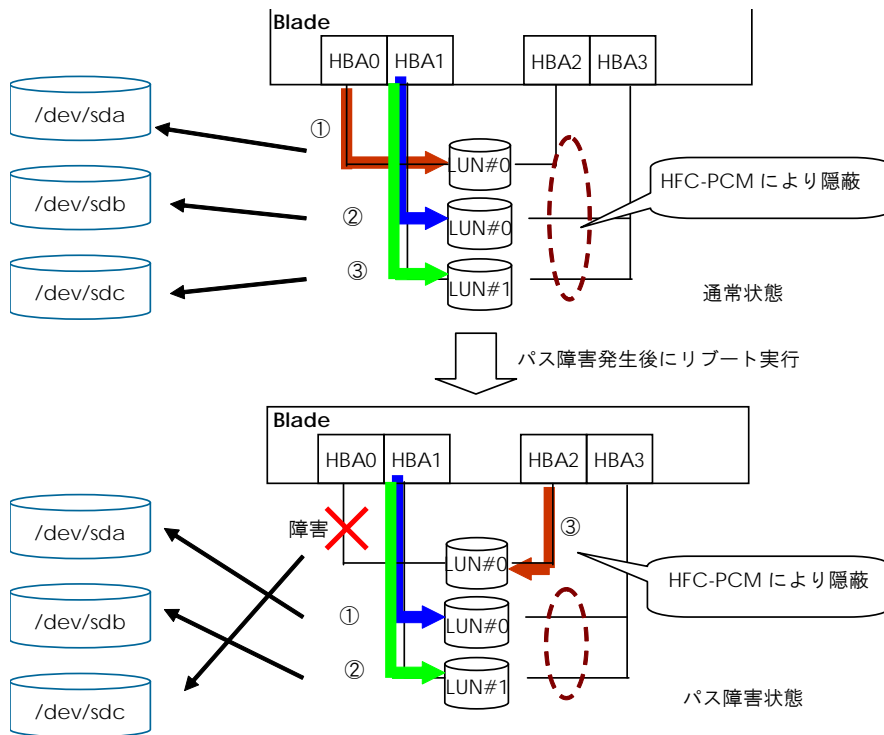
Blade

HBA0 HBA1 HBA2 HBA3

/dev/sda

/dev/sdb

/dev/sdc

①

②

③

LUN#0

LUN#0

LUN#1

HFC-PCM により隠蔽

通常状態

パス障害発生後にリブート実行

Blade

HBA0 HBA1 HBA2 HBA3

/dev/sda

/dev/sdb

/dev/sdc

障害

③

①

②

LUN#0

LUN#0

LUN#1

HFC-PCM により隠蔽

パス障害状態